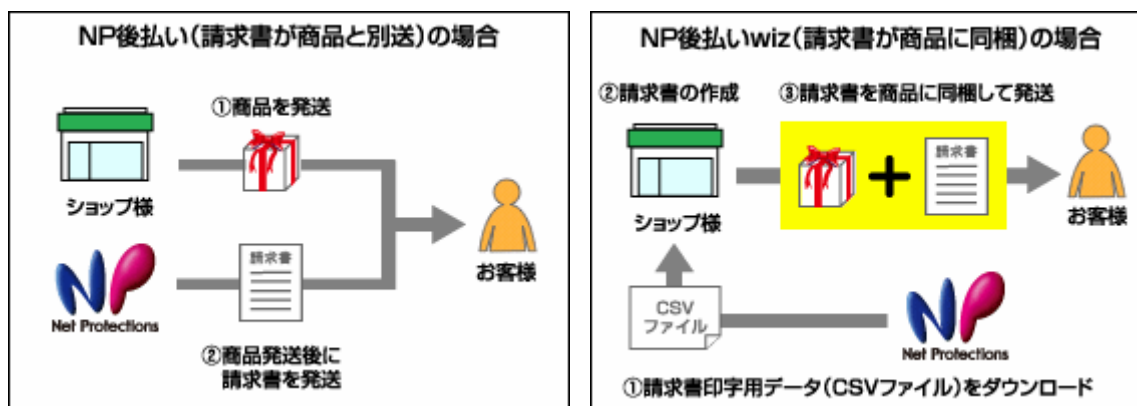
NP後払い(請求書が商品と別送)の場合

①商品を発送

ショップ様

請求書

お客様

NP

Net Protections

②商品発送後に 請求書を発送

NP後払いwiz(請求書が商品に同梱)の場合

②請求書の作成

③請求書を商品に同梱して発送

請求書

ショップ様

お客様

CSV ファイル

NP

Net Protections

①請求書印字用データ(CSVファイル)をダウンロード